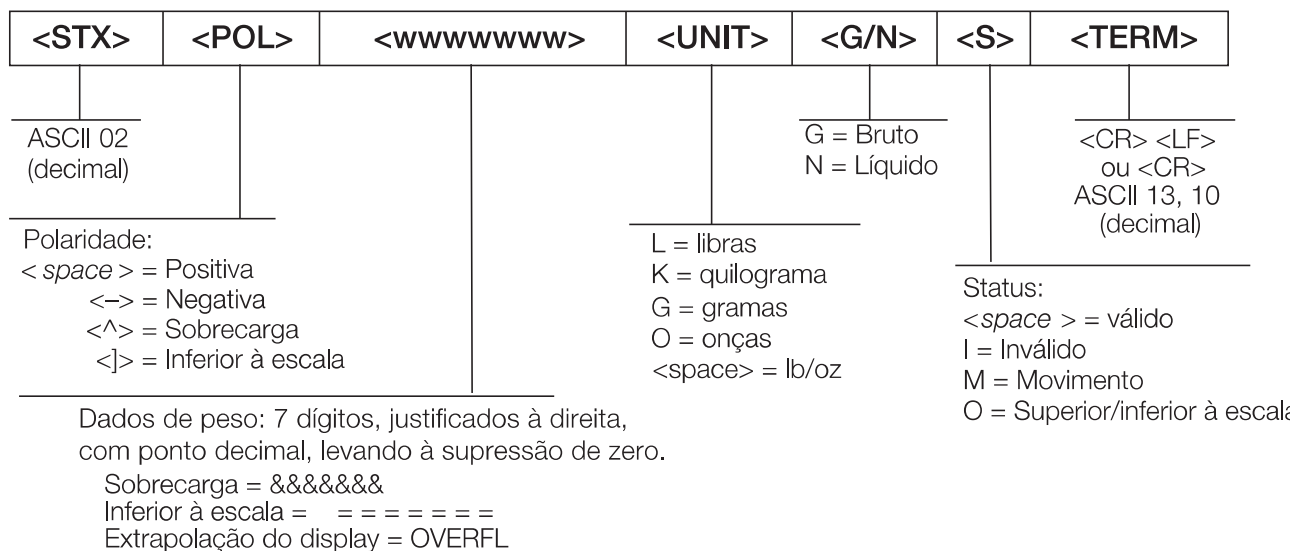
| <STX> | <POL> | <wwwwwww> | <UNIT> | <G/N> | <S> | <TERM> |
|---|---|---|---|---|---|---|

ASCII 02 (decimal)

G = Bruto
N = Líquido

<CR> <LF>
ou <CR>
ASCII 13, 10
(decimal)

Polaridade:
< *space* > = Positiva
<–> = Negativa
<^> = Sobrecarga
<]> = Inferior à escala

L = libras
K = quilograma
G = gramas
O = onças
<space> = lb/oz

Status:
<*space* > = válido
I = Inválido
M = Movimento
O = Superior/inferior à escal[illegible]

Dados de peso: 7 dígitos, justificados à direita, com ponto decimal, levando à supressão de zero.
Sobrecarga = &&&&&&&
Inferior à escala = = = = = = = =
Extrapolação do display = OVERFL